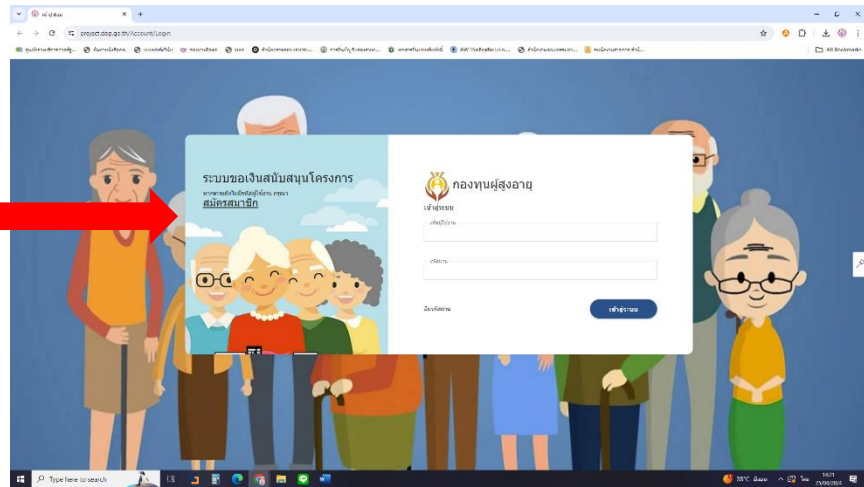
หน้าสู่ระบบ
project.dop.go.th/Account/Login

ระบบขอเงินสนับสนุนโครงการ
หากท่านยังไม่มีบัญชีผู้ใช้งาน กรุณา
สมัครสมาชิก

กองทุนผู้สูงอายุ
เข้าสู่ระบบ
ชื่อผู้ใช้งาน
รหัสผ่าน
ลืมรหัสผ่าน
เข้าสู่ระบบ

Type here to search
33°C